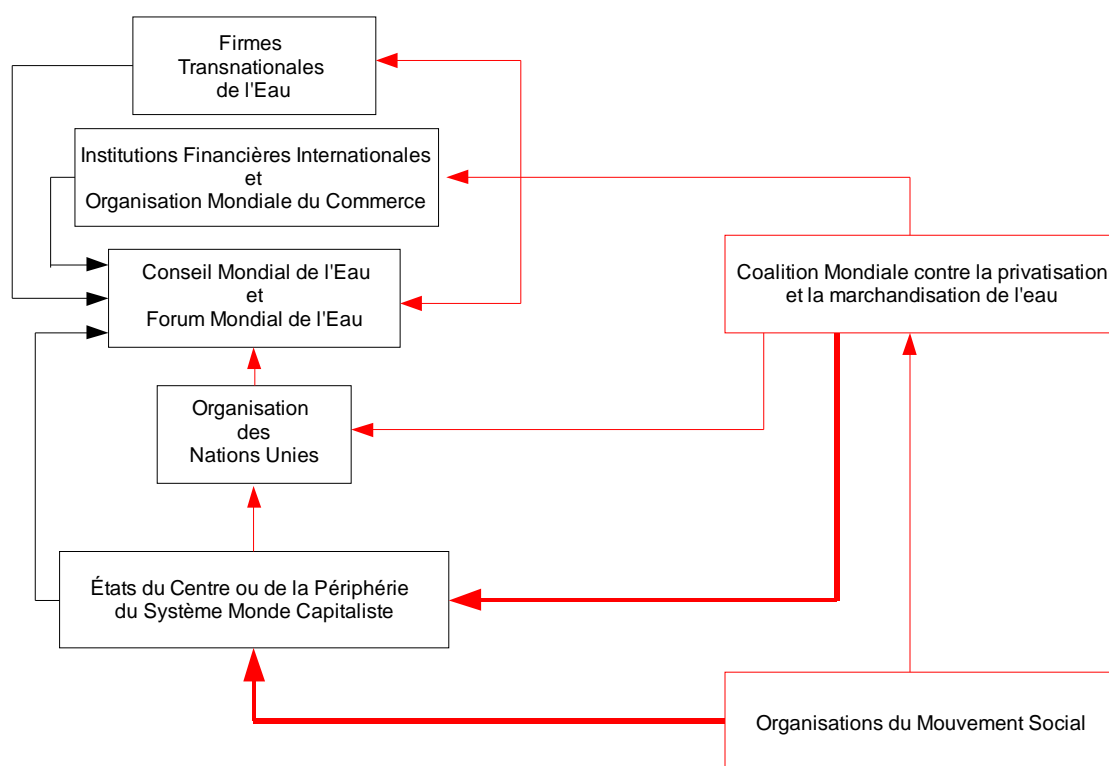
Firmes
Transnationales
de l'Eau

Institutions Financières Internationales
et
Organisation Mondiale du Commerce

Conseil Mondial de l'Eau
et
Forum Mondial de l'Eau

Coalition Mondiale contre la privatisation
et la marchandisation de l'eau

Organisation
des
Nations Unies

États du Centre ou de la Périphérie
du Système Monde Capitaliste

Organisations du Mouvement Social